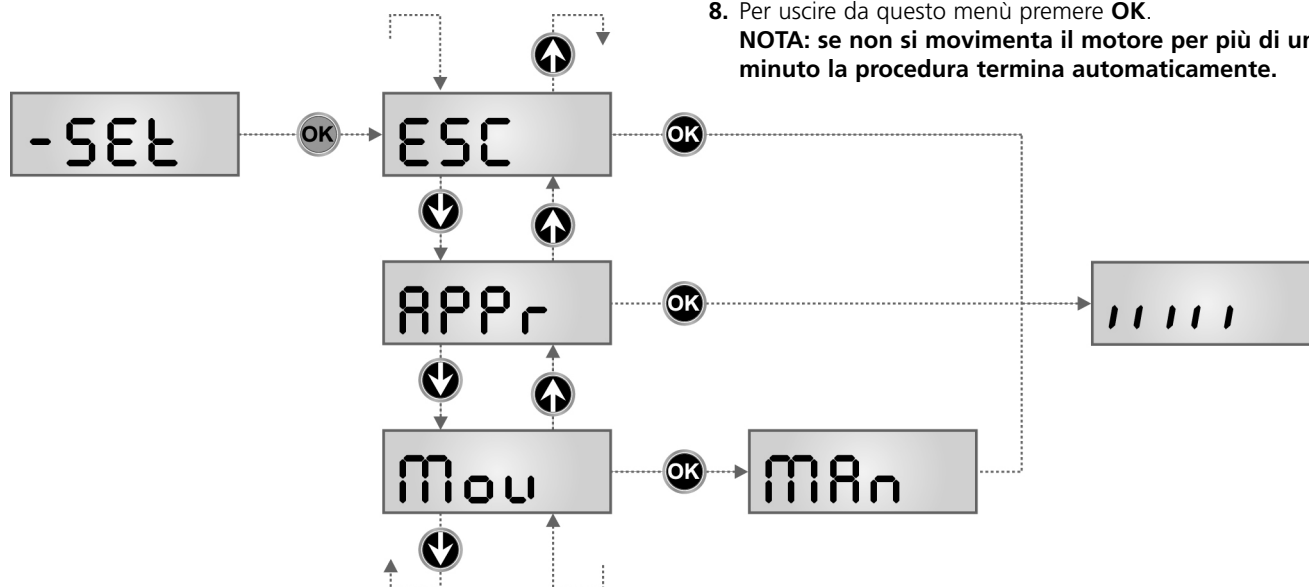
**8.** Per uscire da questo menù premere **OK**.
**NOTA: se non si movimenta il motore per più di un minuto la procedura termina automaticamente.**

-SEt

OK

ESC

OK

APPr

OK

Mou

OK

MAn

IIIII

OK